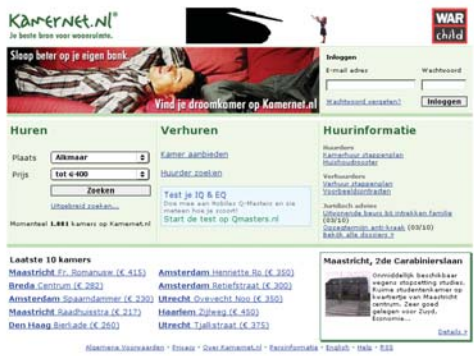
Kamernet.nl®
Je beste bron voor woonruimte.

WAR child

Slaap beter op je eigen bank

Vind je droomkamer op Kamernet.nl

Inloggen
E-mail adres
Wachtwoord
Wachtwoord vergeten?
Inloggen

Huren
Plaats Alkmaar
Prijs tot € 400
Zoeken
Uitgebreid zoeken...
Momenteel 1.881 kamers op Kamernet.nl

Verhuren
Kamer aanbieden
Huurder zoeken

Test je IQ & EQ
Doe mee aan Mobiles Q-Masters en zie meteen hoe je scoort!
Start de test op Qmasters.nl

Huurinformatie
Huurders
Kamerhuur stappenplan
Huishoudboekje
Verhuurders
Verhuur stappenplan
Voorbeeldcontract
Juridisch advies
Uitvoerende beurs bij intrekken familie (03/10)
Opzegtermijn anti-kraak (03/10)
Bekijk alle dossiers »

Laatste 10 kamers
Maastricht Fr. Romanusw (€ 415)
Breda Centrum (€ 282)
Amsterdam Spaarndammer (€ 230)
Maastricht Raadhuisstra (€ 217)
Den Haag Berkade (€ 260)
Amsterdam Hennette Ro (€ 350)
Amsterdam Retiefstraat (€ 300)
Utrecht Ovevecht Noo (€ 350)
Haarlem Zijlweg (€ 450)
Utrecht Tjalkstraat (€ 375)

Maastricht, 2de Carabinierslaan
Onmiddellijk beschikbaar wegens stopzetting studies. Ruime studentenkamer op kwartiertje van Maastricht centrum. Zeer goed gelegen voor Zuyd, Economie...
Details »

Algemene Voorwaarden - Privacy - Over Kamernet.nl - Persinformatie - English - Help - RSS